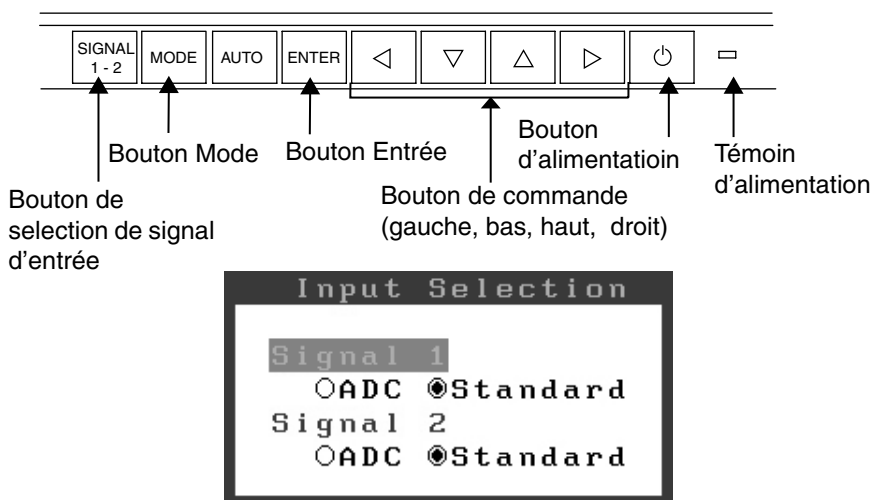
SIGNAL 1 - 2 | MODE | AUTO | ENTER | ◁ | ▽ | △ | ▷ | ⏻ | ▭

Bouton Mode

Bouton Entrée

Bouton d’alimentatioin

Témoin d’alimentation

Bouton de selection de signal d’entrée

Bouton de commande (gauche, bas, haut, droit)

Input Selection

Signal 1
○ADC ◉Standard
Signal 2
○ADC ◉Standard